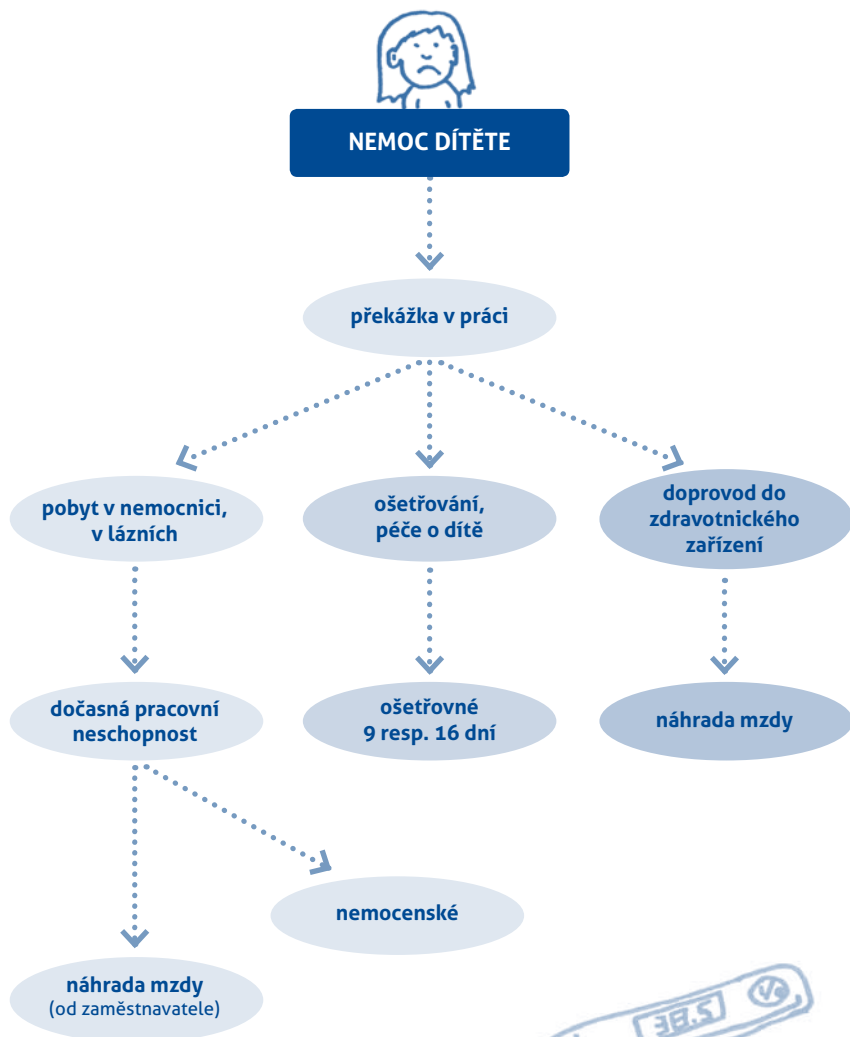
NEMOC DÍTĚTE

překážka v práci

pobyt v nemocnici, v lázních

ošetřování, péče o dítě

doprovod do zdravotnického zařízení

dočasná pracovní neschopnost

ošetřovné 9 resp. 16 dní

náhrada mzdy

nemocenské

náhrada mzdy (od zaměstnavatele)

38,5 °C